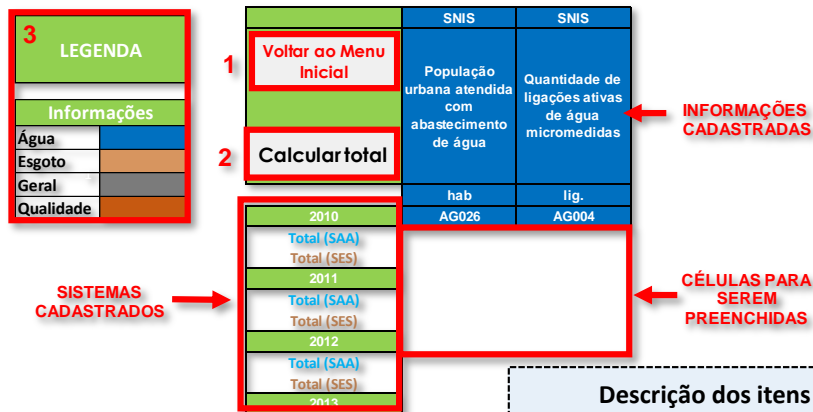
3

LEGENDA

Informações

Água

Esgoto

Geral

Qualidade

1

Voltar ao Menu Inicial

2

Calcular total

| | SNIS | SNIS |
|---|---|---|
| | População urbana atendida com abastecimento de água | Quantidade de ligações ativas de água micromedidas |
| | hab | lig. |
| 2010 | AG026 | AG004 |
| Total (SAA) | | |
| Total (SES) | | |
| 2011 | | |
| Total (SAA) | | |
| Total (SES) | | |
| 2012 | | |
| Total (SAA) | | |
| Total (SES) | | |
| 2013 | | |

INFORMAÇÕES CADASTRADAS

SISTEMAS CADASTRADOS

CÉLULAS PARA SEREM PREENCHIDAS

Descrição dos itens